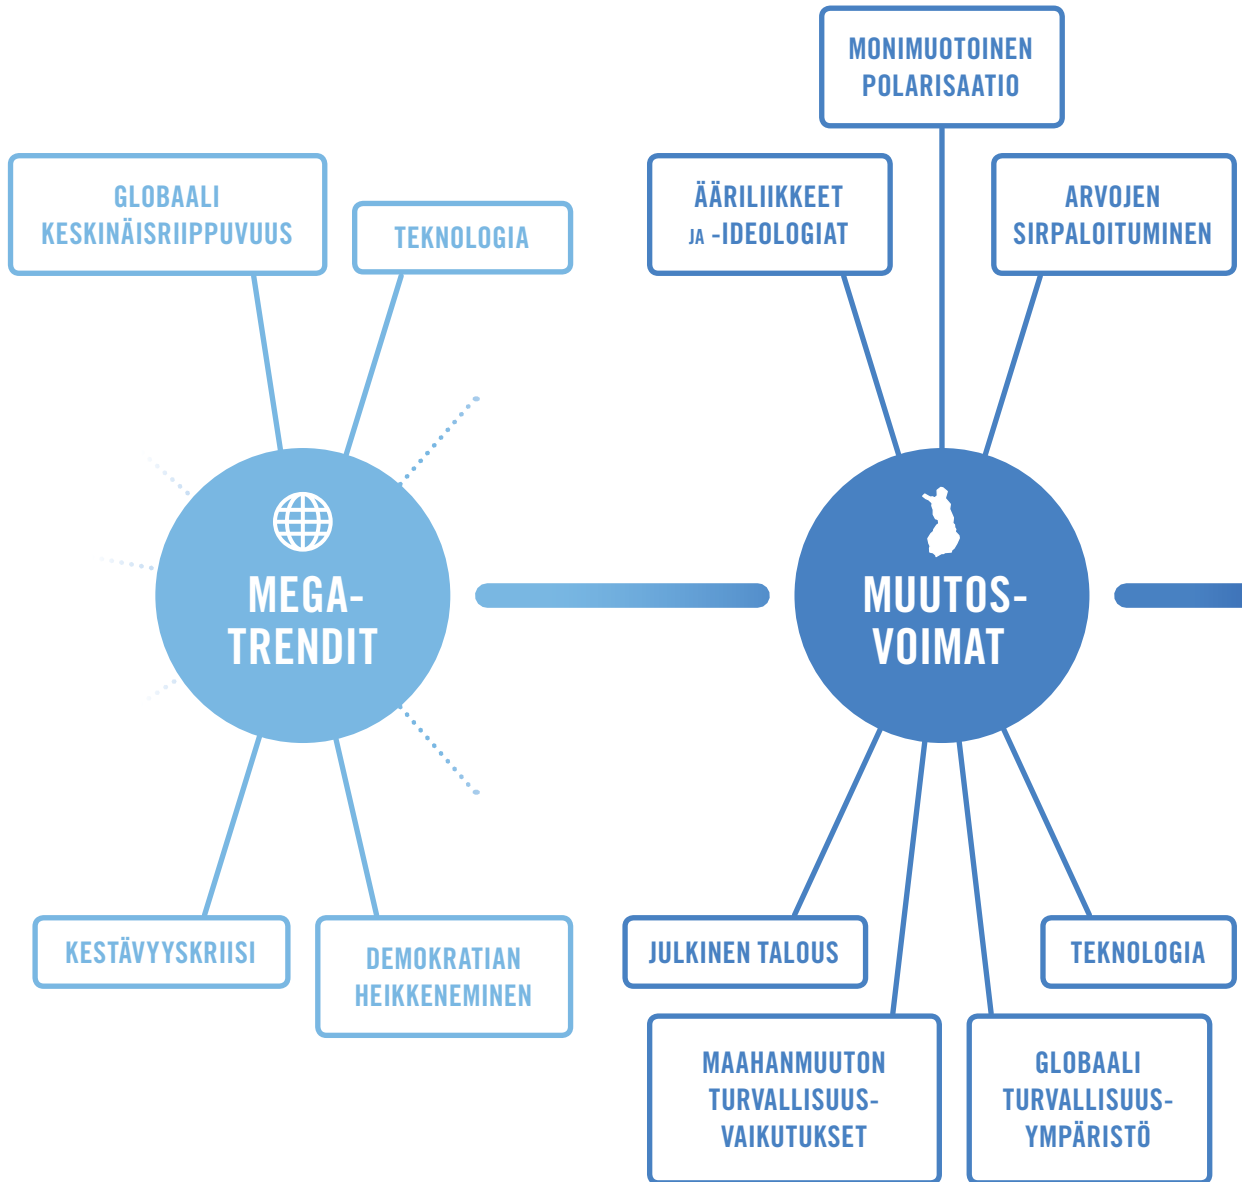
MONIMUOTOINEN POLARISAATIO

GLOBAALI KESKINÄISRIIPPUVUUS

TEKNOLOGIA

ÄÄRILIIKKEET JA -IDEOLOGIAT

ARVOJEN SIRPALOITUMINEN

MEGA-TRENDIT

MUUTOS-VOIMAT

KESTÄVYYSKRIISI

DEMOKRATIAN HEIKKENEMINEN

JULKINEN TALOUS

TEKNOLOGIA

MAAHANMUUTON TURVALLISUUS-VAIKUTUKSET

GLOBAALI TURVALLISUUS-YMPÄRISTÖ